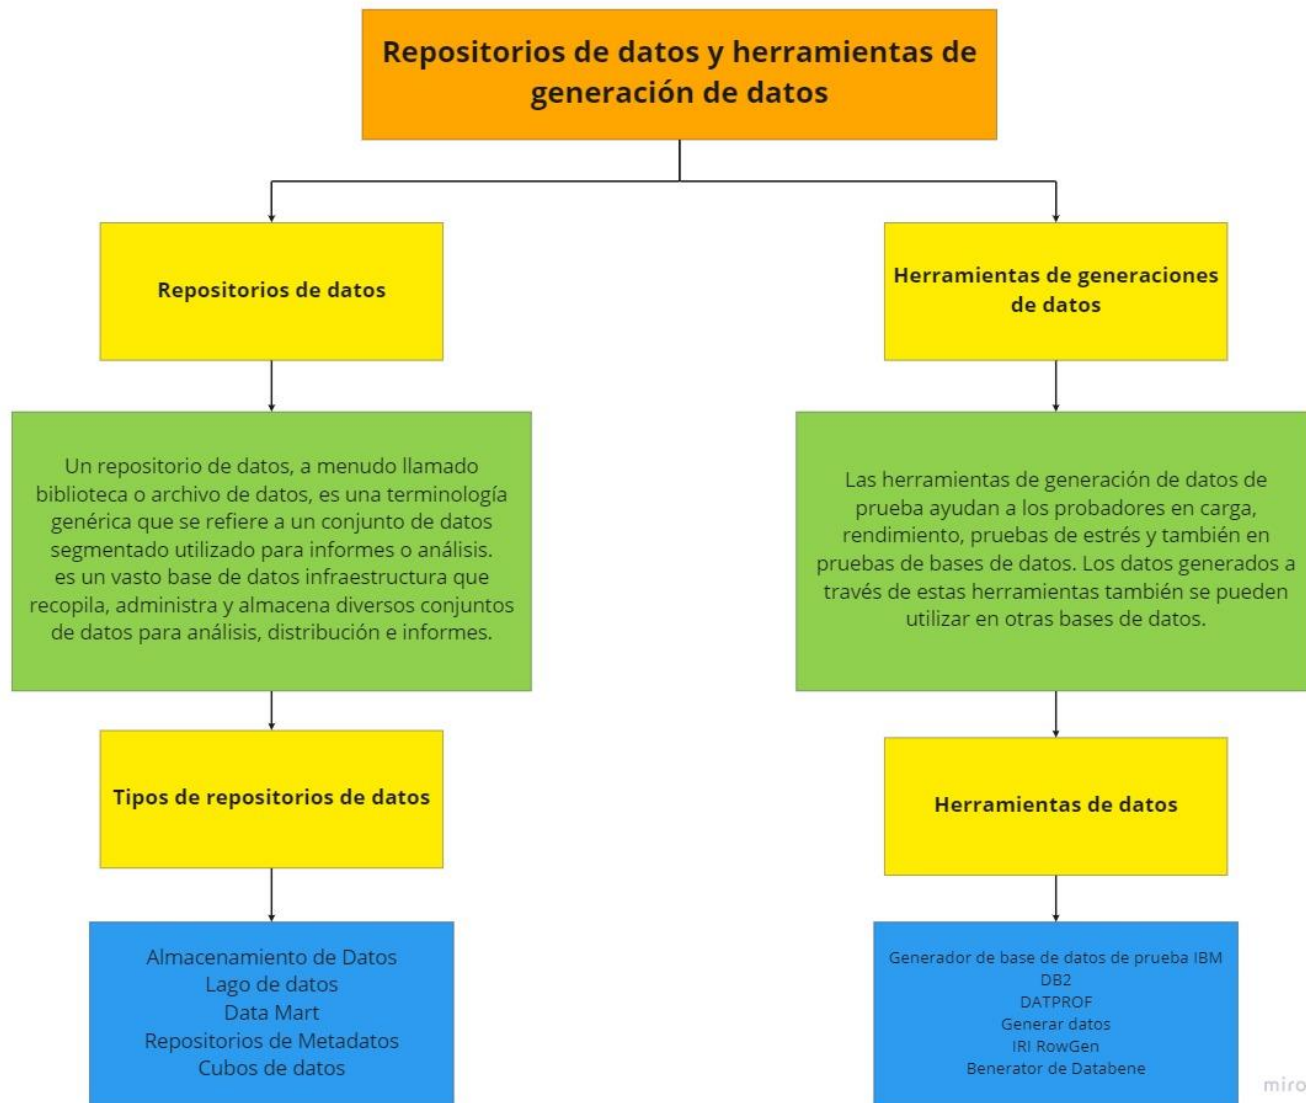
Repositorios de datos y herramientas de generación de datos

Repositorios de datos

Un repositorio de datos, a menudo llamado biblioteca o archivo de datos, es una terminología genérica que se refiere a un conjunto de datos segmentado utilizado para informes o análisis. es un vasto base de datos infraestructura que recopila, administra y almacena diversos conjuntos de datos para análisis, distribución e informes.

Tipos de repositorios de datos

Almacenamiento de Datos
Lago de datos
Data Mart
Repositorios de Metadatos
Cubos de datos

Herramientas de generaciones de datos

Las herramientas de generación de datos de prueba ayudan a los probadores en carga, rendimiento, pruebas de estrés y también en pruebas de bases de datos. Los datos generados a través de estas herramientas también se pueden utilizar en otras bases de datos.

Herramientas de datos

Generador de base de datos de prueba IBM
DB2
DATPROF
Generar datos
IRI RowGen
Benerator de Databene

miro